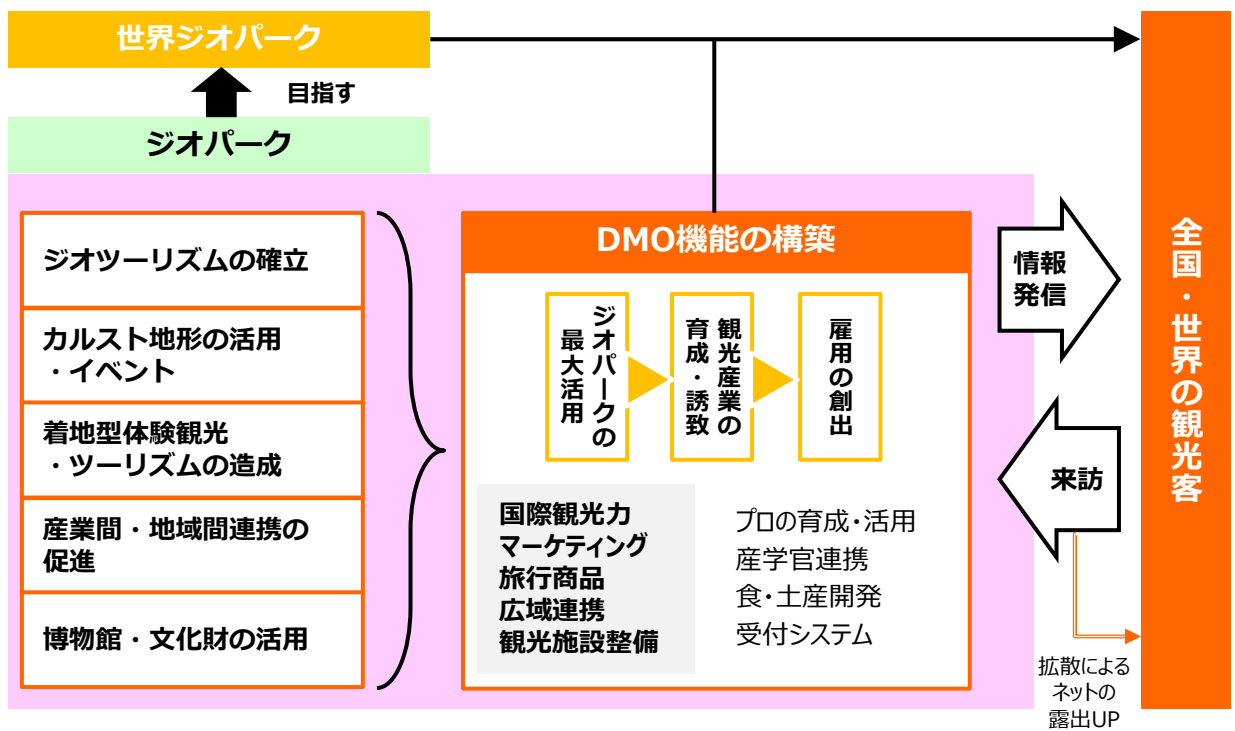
世界ジオパーク

目指す

ジオパーク

ジオツーリズムの確立

カルスト地形の活用・イベント

着地型体験観光・ツーリズムの造成

産業間・地域間連携の促進

博物館・文化財の活用

DMO機能の構築

ジオパークの最大活用

観光産業の育成・誘致

雇用の創出

国際観光力
マーケティング
旅行商品
広域連携
観光施設整備

プロの育成・活用
産学官連携
食・土産開発
受付システム

情報発信

来訪

拡散によるネットの露出UP

全国・世界の観光客